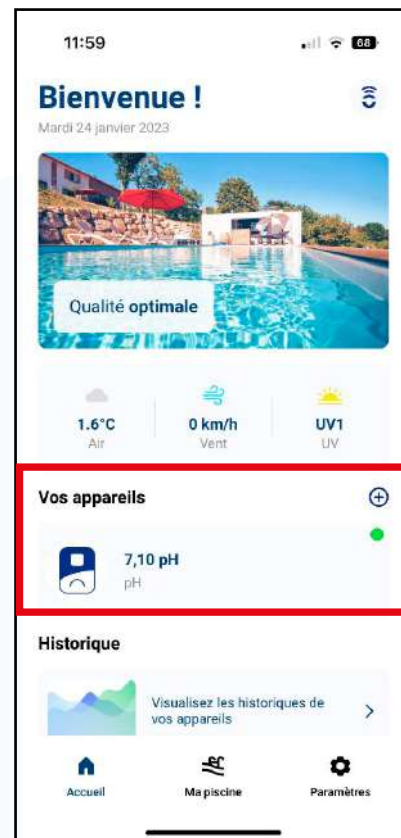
11:59

68

Bienvenue !

Mardi 24 janvier 2023

Qualité optimale

1.6°C
Air

0 km/h
Vent

UV1
UV

Vos appareils

7,10 pH
pH

Historique

Visualisez les historiques de vos appareils

Accueil

Ma piscine

Paramètres